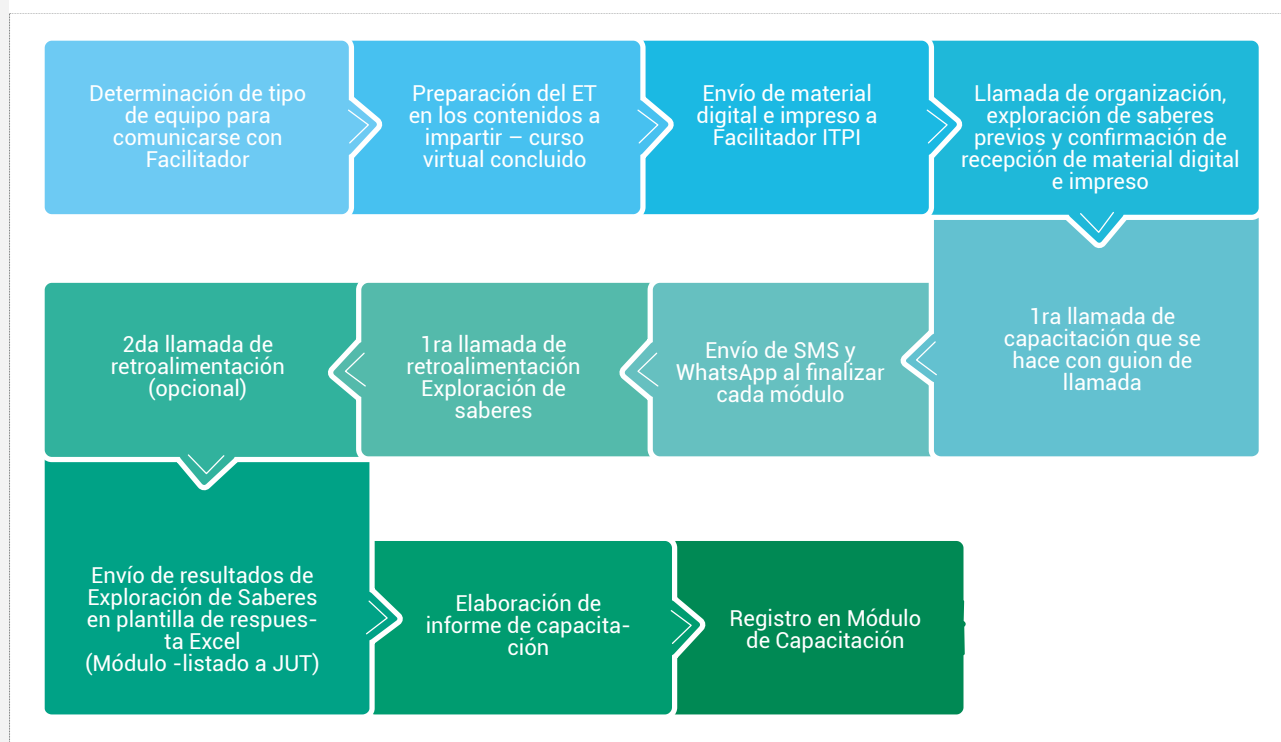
Determinación de tipo de equipo para comunicarse con Facilitador

Preparación del ET en los contenidos a impartir – curso virtual concluido

Envío de material digital e impreso a Facilitador ITPI

Llamada de organización, exploración de saberes previos y confirmación de recepción de material digital e impreso

1ra llamada de capacitación que se hace con guion de llamada

Envío de SMS y WhatsApp al finalizar cada módulo

1ra llamada de retroalimentación Exploración de saberes

2da llamada de retroalimentación (opcional)

Envío de resultados de Exploración de Saberes en plantilla de respuesta Excel (Módulo -listado a JUT)

Elaboración de informe de capacitación

Registro en Módulo de Capacitación